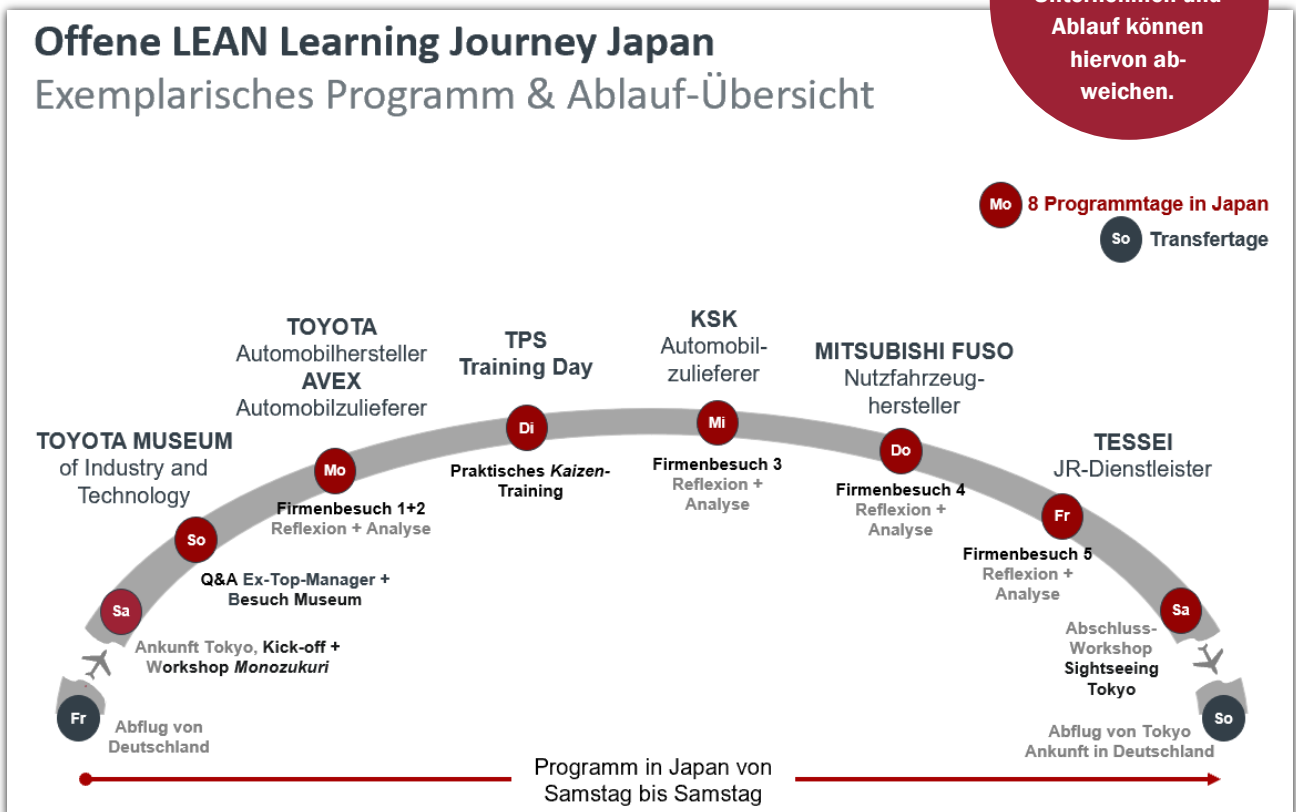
Offene LEAN Learning Journey Japan
Exemplarisches Programm & Ablauf-Übersicht

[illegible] Ablauf können hiervon abweichen.

Mo 8 Programmtage in Japan
So Transfertage

TOYOTA MUSEUM of Industry and Technology

TOYOTA Automobilhersteller
AVEX Automobilzulieferer

TPS Training Day

KSK Automobilzulieferer

MITSUBISHI FUSO Nutzfahrzeughersteller

TESSEI JR-Dienstleister

Fr
Abflug von Deutschland

Sa
Ankunft Tokyo, Kick-off + Workshop Monozukuri

So
Q&A Ex-Top-Manager + Besuch Museum

Mo
Firmenbesuch 1+2
Reflexion + Analyse

Di
Praktisches Kaizen-Training

Mi
Firmenbesuch 3
Reflexion + Analyse

Do
Firmenbesuch 4
Reflexion + Analyse

Fr
Firmenbesuch 5
Reflexion + Analyse

Sa
Abschluss-Workshop
Sightseeing Tokyo

So
Abflug von Tokyo
Ankunft in Deutschland

Programm in Japan von Samstag bis Samstag